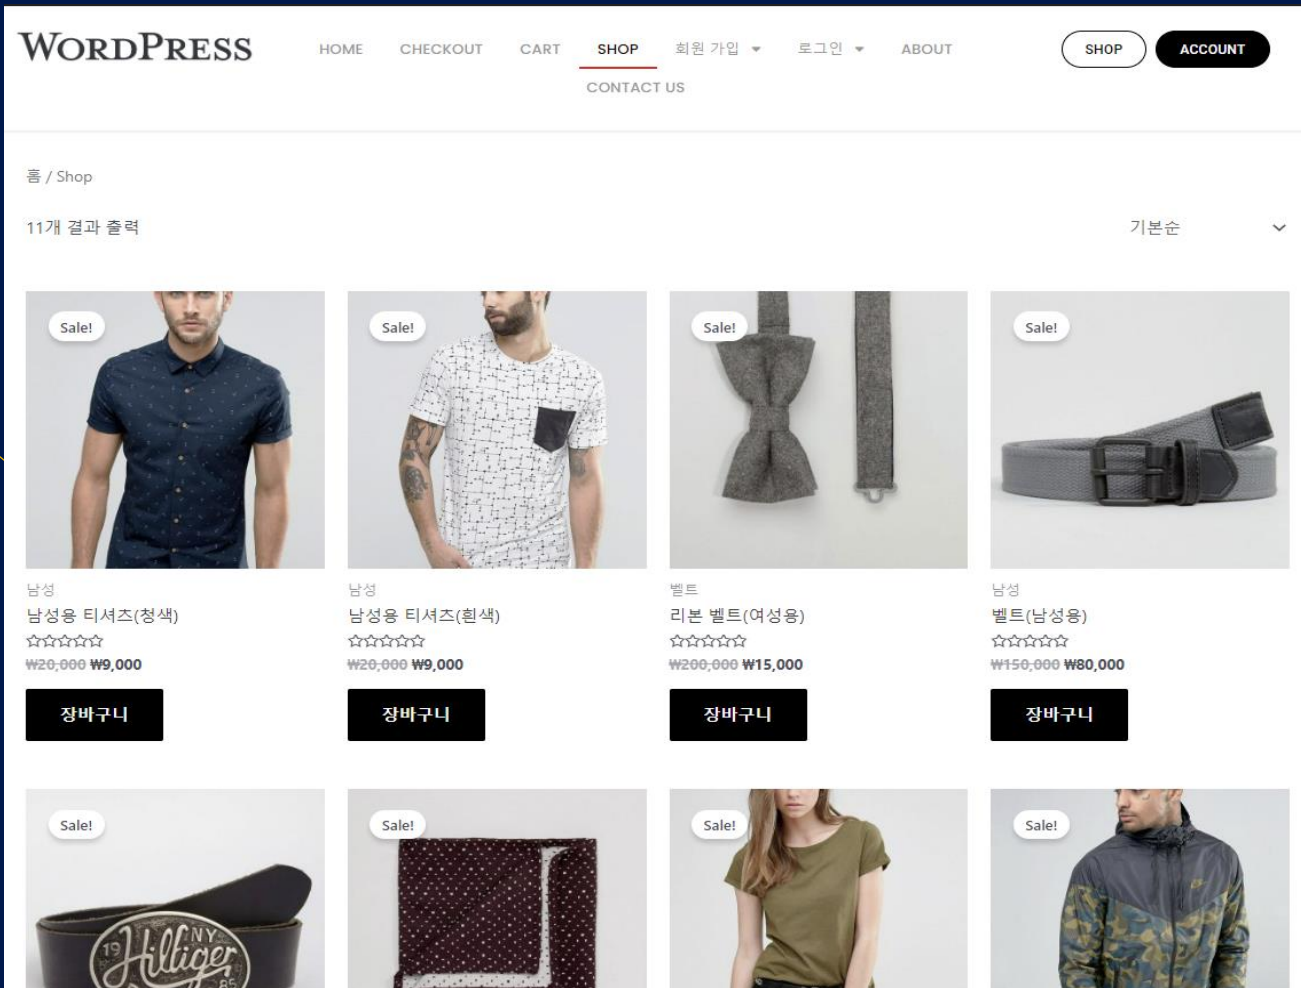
WORDPRESS

HOME CHECKOUT CART SHOP 회원 가입 로그인 ABOUT
CONTACT US

SHOP ACCOUNT

홈 / Shop

11개 결과 출력

기본순

Sale!

남성
남성용 티셔츠(청색)
~~₩20,000~~ ₩9,000
장바구니

Sale!

남성
남성용 티셔츠(흰색)
~~₩20,000~~ ₩9,000
장바구니

Sale!

벨트
리본 벨트(여성용)
~~₩200,000~~ ₩15,000
장바구니

Sale!

남성
벨트(남성용)
~~₩150,000~~ ₩80,000
장바구니

Sale!

19 NY Hilfiger 85

Sale!

Sale!

Sale!